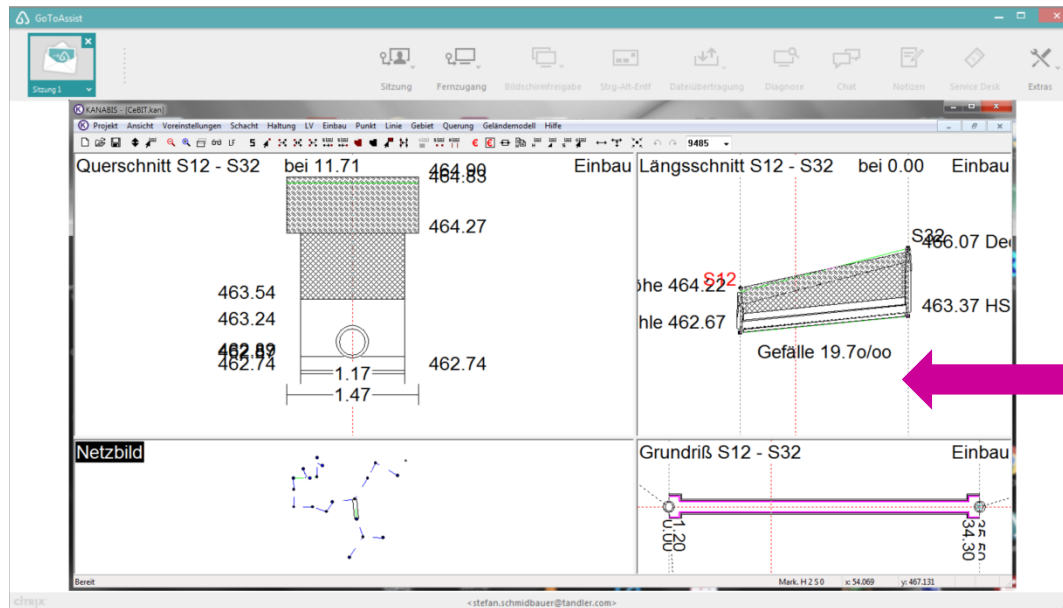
GoToAssist

Sitzung 1

Sitzung Fernzugang Bildschirmfreigabe Strg-Alt-Entf Dateiübertragung Diagnose Chat Notizen Service Desk Extras

KANABIS - [CeBIT.kan]

Projekt Ansicht Voreinstellungen Schacht Haltung LV Einbau Punkt Linie Gebiet Querung Geländemodell Hilfe

9485

Querschnitt S12 - S32 bei 11.71 Einbau

464.90
464.83
464.27
463.54
463.24
462.89
462.74
462.74
1.17
1.47

Längsschnitt S12 - S32 bei 0.00 Einbau

S12
S32
öhe 464.22
hle 462.67
466.07 De
463.37 HS
Gefälle 19.7o/oo

Netzbild

Grundriß S12 - S32 Einbau

1.20
0.00
34.30
35.50

Bereit

Mark. H 2 5 0 x: 54.069 y: 467.131

citrix

<stefan.schmidbauer@tandler.com>